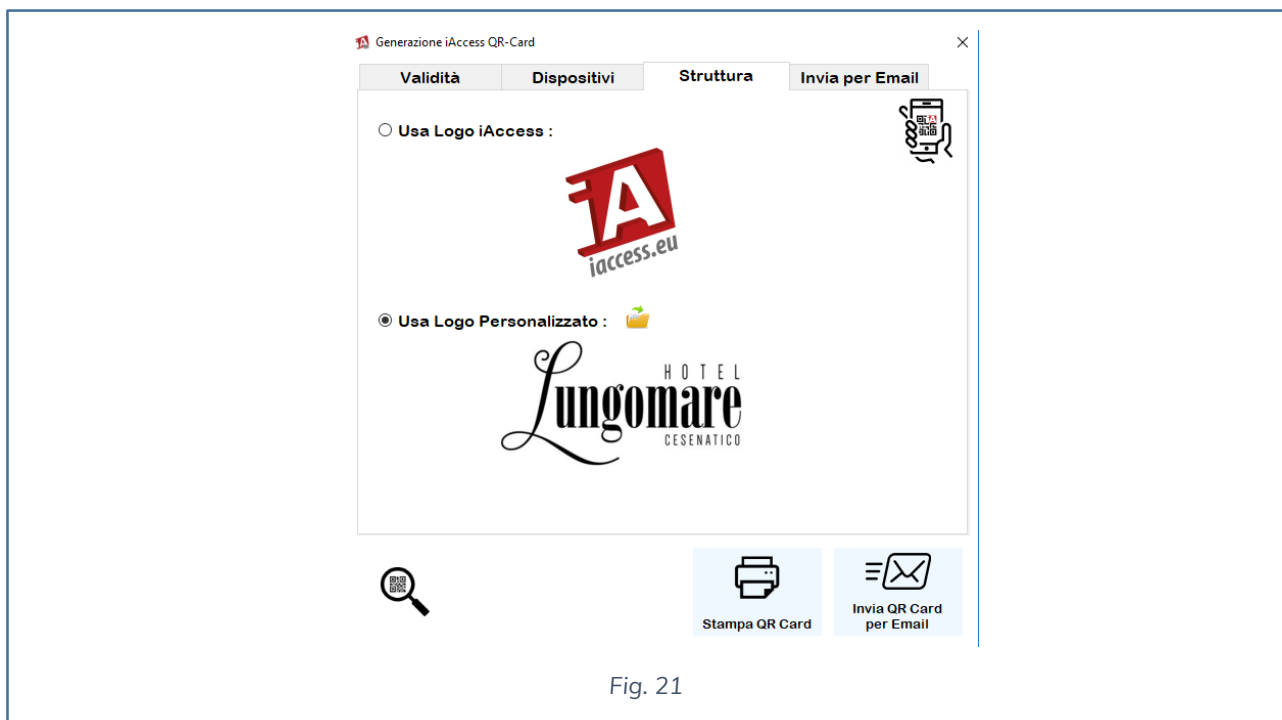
Generazione iAccess QR-Card

Validità | Dispositivi | Struttura | Invia per Email

Usa Logo iAccess :

A
iaccess.eu

Usa Logo Personalizzato :

HOTEL
Lungomare
CESENATICO

Stampa QR Card

Invia QR Card per Email

Fig. 21